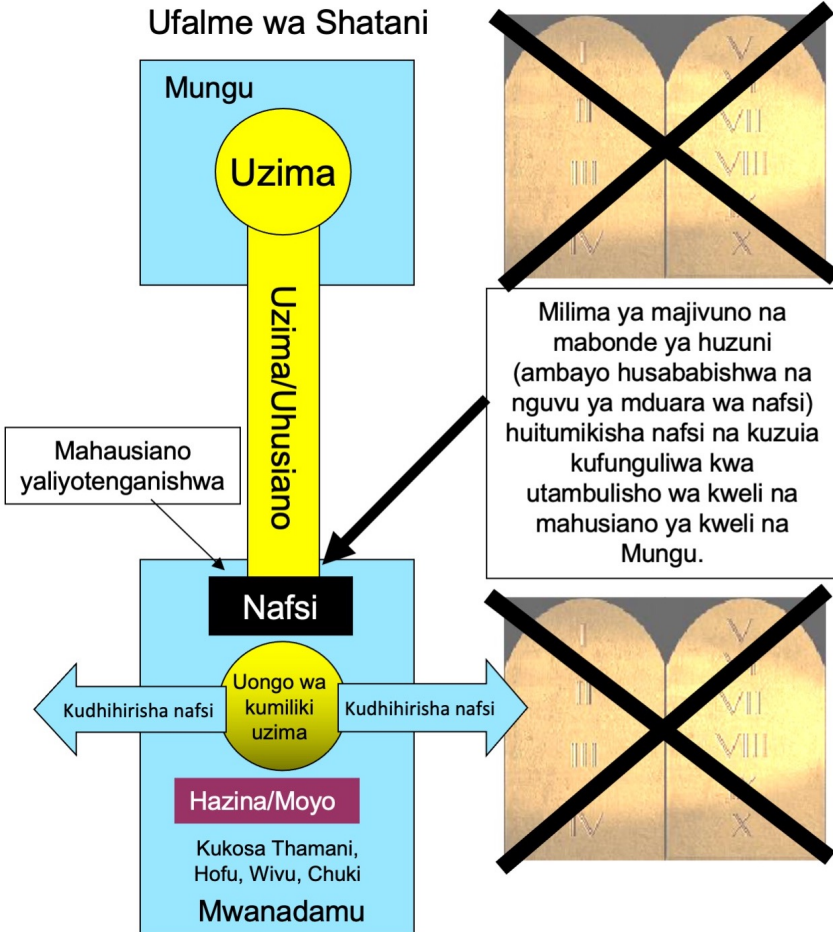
Ufalme wa Shatani

Mungu

Uzima

Uzima/Uhusiano

Mahausiano yaliyotenganishwa

Milima ya majivuno na mabonde ya huzuni (ambayo husababishwa na nguvu ya mduara wa nafsi) huitumikisha nafsi na kuzuia kufunguliwa kwa utambulisho wa kweli na mahusiano ya kweli na Mungu.

I II III IV V VI VII VIII IX X

Nafsi

Kudhihirisha nafsi

Uongo wa kumiliki uzima

Kudhihirisha nafsi

Hazina/Moyo

Kukosa Thamani, Hofu, Wivu, Chuki

Mwanadamu

I II III IV V VI VII VIII IX X